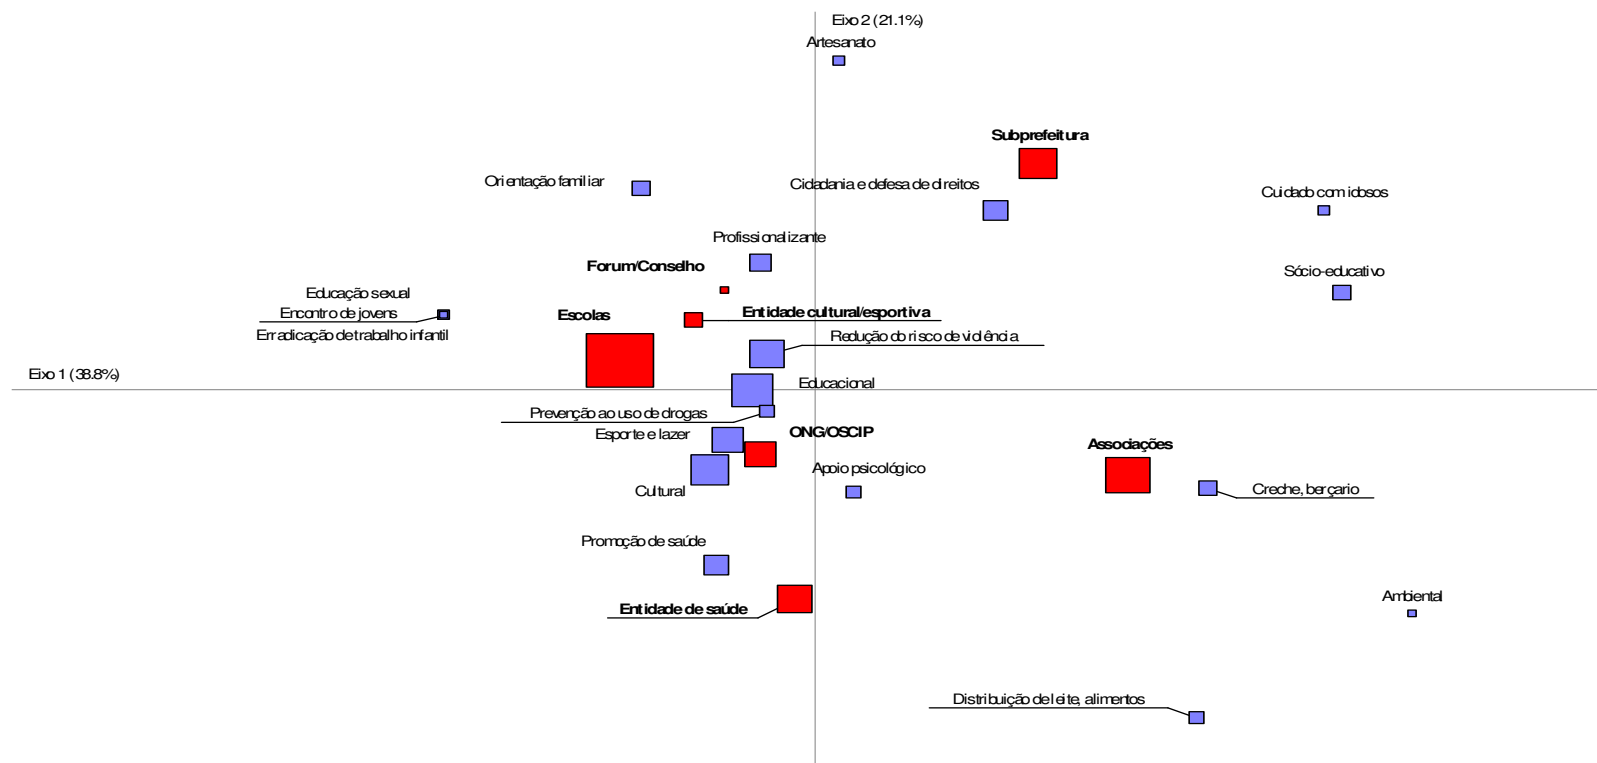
Eixo 2 (21.1%)

Artesanato

Subprefeitura

Orientação familiar

Cidadania e defesa de direitos

Cuidado com idosos

Profissionalizante

Forum/Conselho

Sócio-educativo

Educação sexual
Encontro de jovens
Erradicação de trabalho infantil

Escolas

Entidade cultural/esportiva

Redução do risco de violência

Eixo 1 (38.8%)

Educacional

Prevenção ao uso de drogas

Esporte e lazer

ONG/OSCIP

Associações

Apoio psicológico

Cultural

Creche, berçario

Promoção de saúde

Entidade de saúde

Ambiental

Distribuição de leite, alimentos